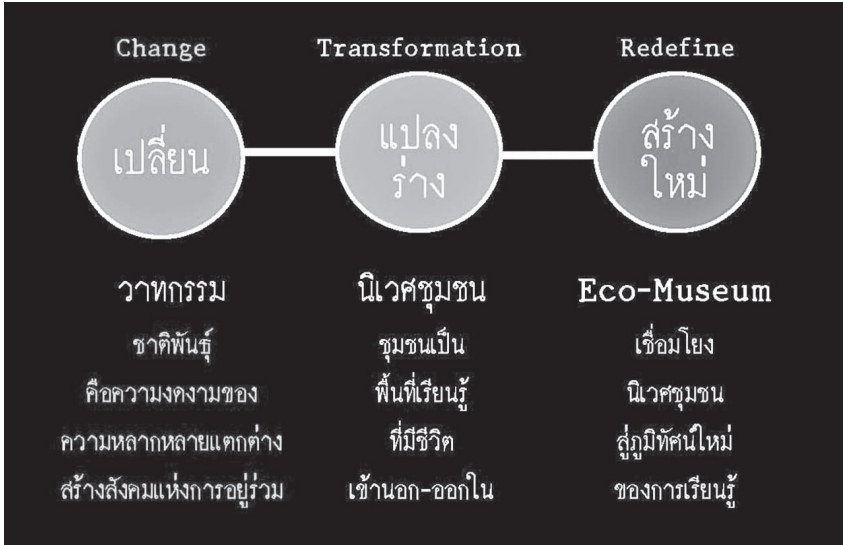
Change

เปลี่ยน

วาทกรรม
ชาติพันธุ์
คือความงดงามของ
ความหลากหลายแตกต่าง
สร้างสังคมแห่งการอยู่ร่วม

Transformation

แปลงร่าง

นิเวศชุมชน
ชุมชนเป็น
พื้นที่เรียนรู้
ที่มีชีวิต
เข้านอก-ออกใน

Redefine

สร้างใหม่

Eco-Museum
เชื่อมโยง
นิเวศชุมชน
สู่ภูมิทัศน์ใหม่
ของการเรียนรู้